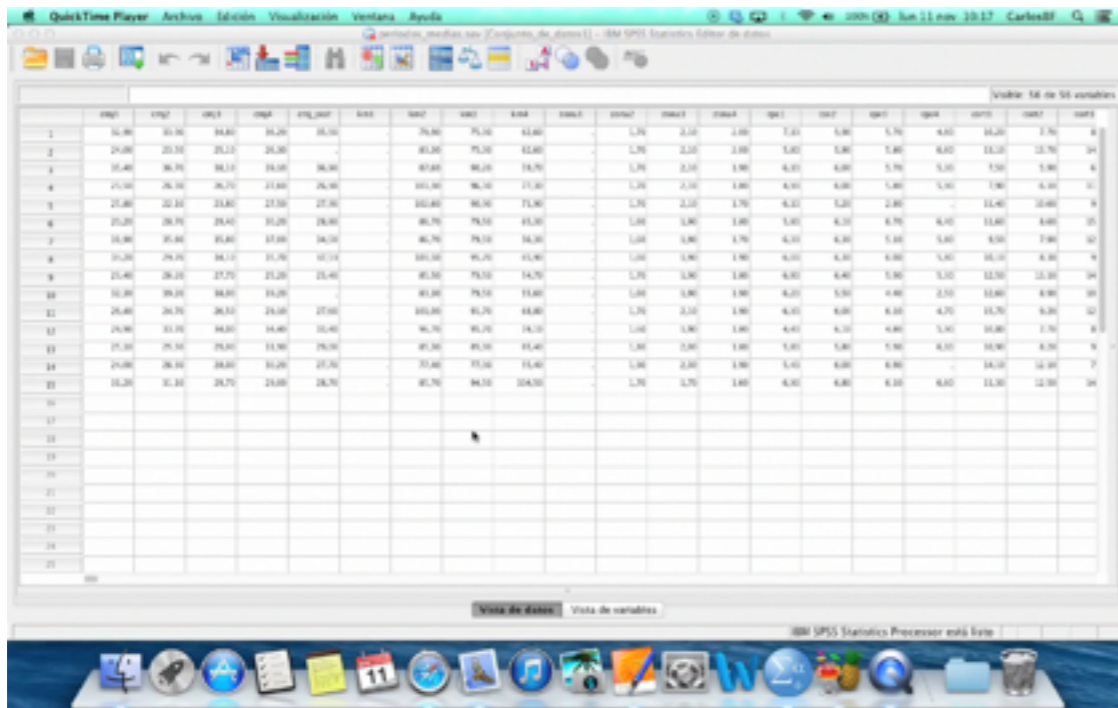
QuickTime Player Archivo Edición Visualización Ventana Ayuda

Lun 11 nov 10:17 CarlosBF

periodos_medias.sav [Conjunto_de_datos1] - IBM SPSS Statistics Editor de datos

Visible: 56 de 56 variables

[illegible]

Vista de datos Vista de variables

IBM SPSS Statistics Processor está listo

11